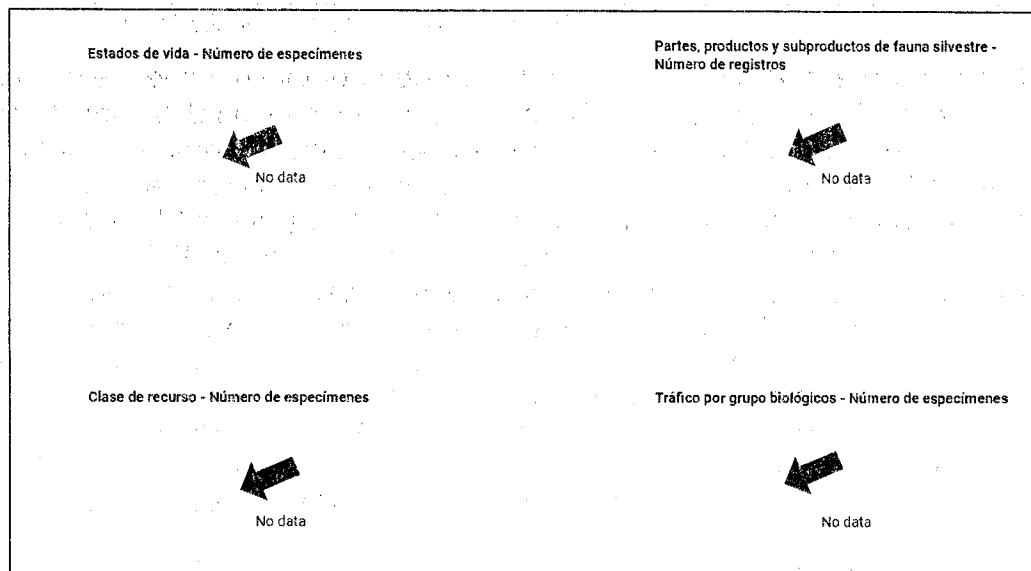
Estados de vida - Número de especímenes

No data

Partes, productos y subproductos de fauna silvestre - Número de registros

No data

Clase de recurso - Número de especímenes

No data

Tráfico por grupo biológicos - Número de especímenes

No data